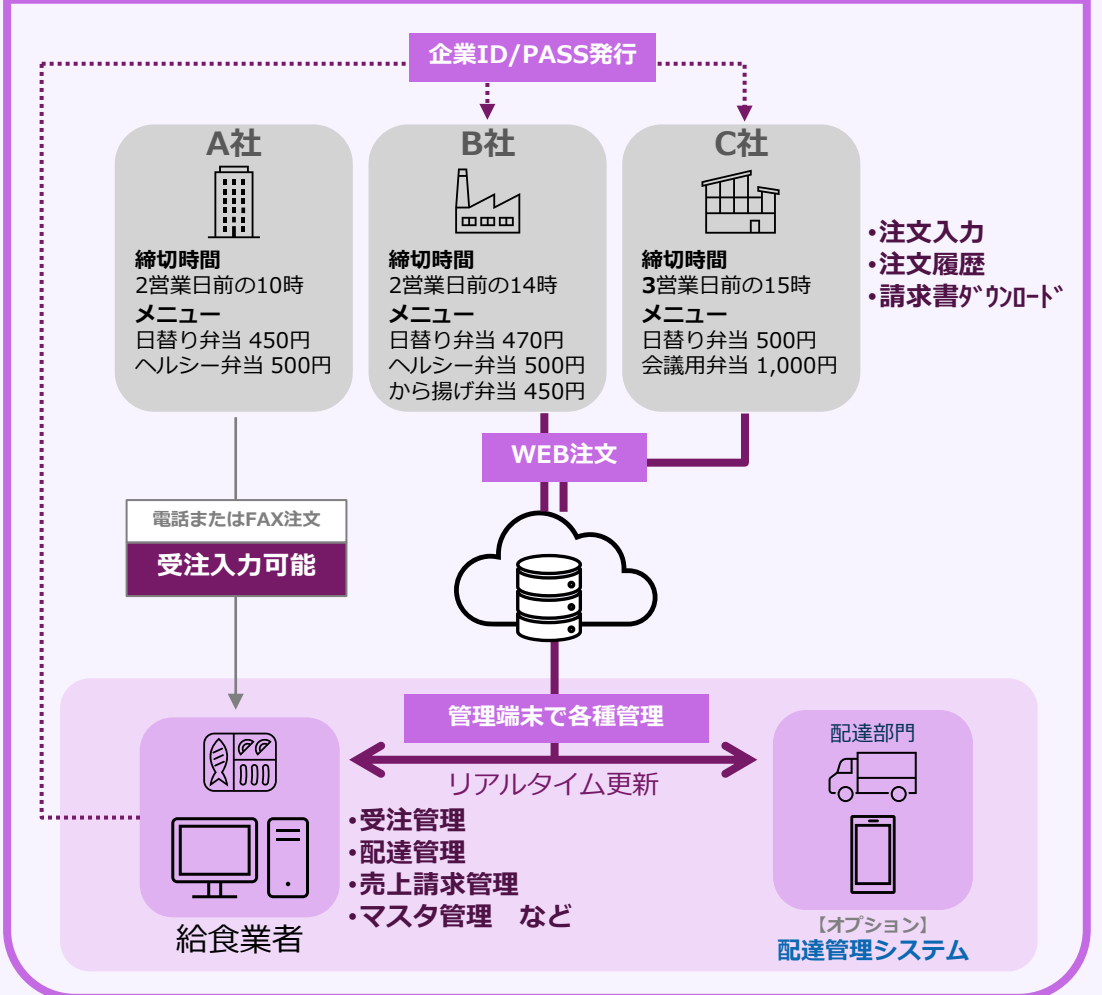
企業ID/PASS発行

A社
締切時間
2営業日前の10時
メニュー
日替り弁当 450円
ヘルシー弁当 500円

B社
締切時間
2営業日前の14時
メニュー
日替り弁当 470円
ヘルシー弁当 500円
から揚げ弁当 450円

C社
締切時間
3営業日前の15時
メニュー
日替り弁当 500円
会議用弁当 1,000円

•注文入力
•注文履歴
•請求書ﾀﾞｳﾝﾛｰﾄﾞ

WEB注文

電話またはFAX注文
受注入力可能

管理端末で各種管理
リアルタイム更新

•受注管理
•配達管理
•売上請求管理
•マスタ管理　など

給食業者

配達部門

【オプション】
配達管理システム